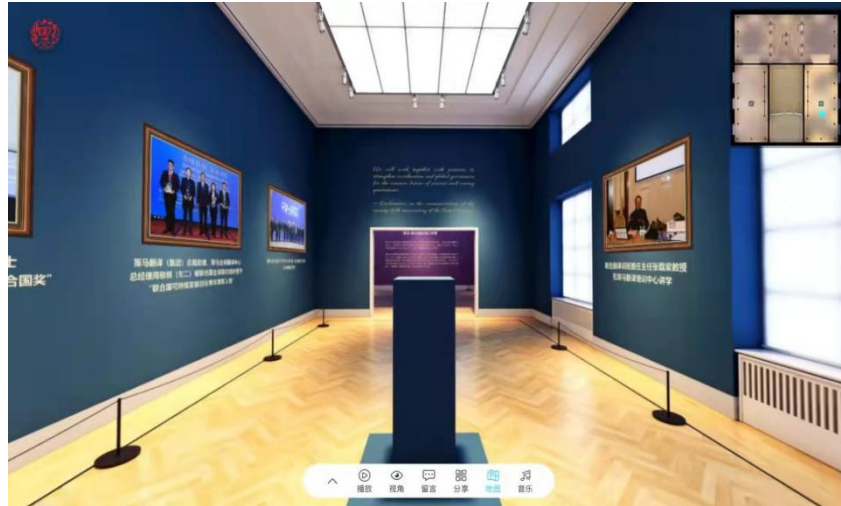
上
合国奖"

甄马翻译（集团）总经理、联合国全球翻译中心
总经理周青明（左二）领取联合国可持续发展目标
"联合国可持续发展目标奖"

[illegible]

We will work together with partners to strengthen coordination and global governance for the common future of present and coming generations.

— Declaration on the commemoration of the seventy-fifth anniversary of the United Nations

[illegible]

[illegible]
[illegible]

播放 视角 留言 分享 地图 音乐